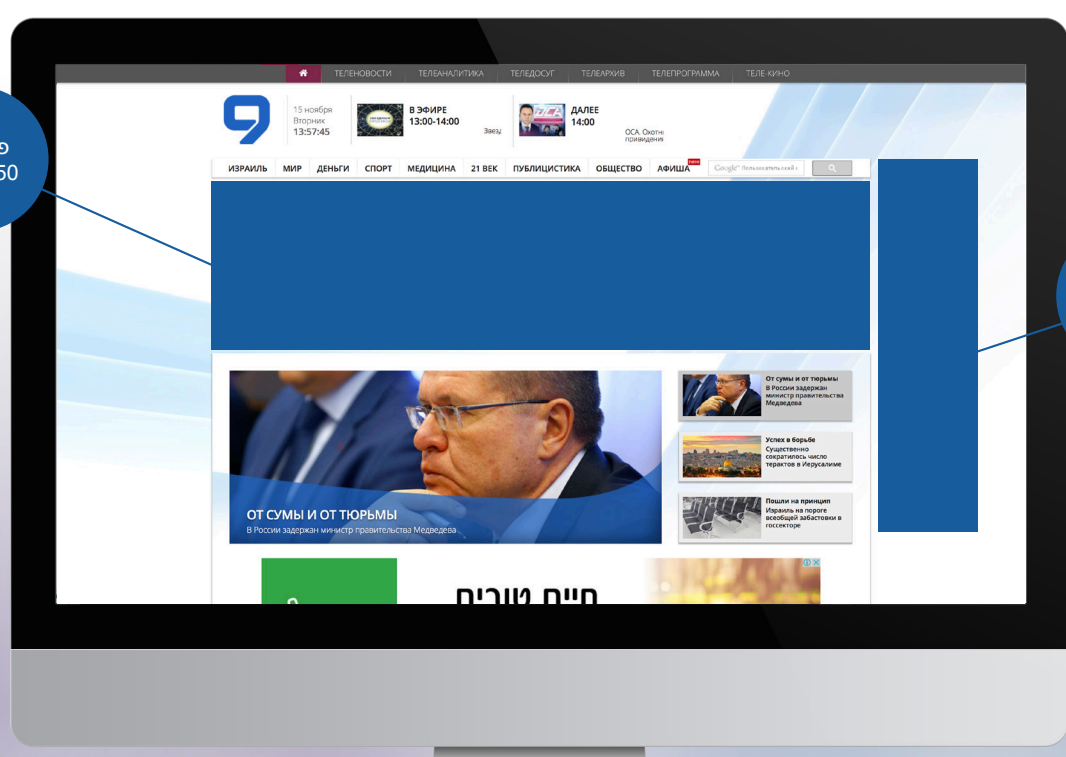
פ
50

ТЕЛЕНОВОСТИ ТЕЛЕАНАЛИТИКА ТЕЛЕДОСУГ ТЕЛЕАРХИВ ТЕЛЕПРОГРАММА ТЕЛЕ-КИНО

9

15 ноября
Вторник
13:57:45

В ЭФИРЕ
13:00-14:00
Звезд

ДАЛЕЕ
14:00
ОСА. Охотні привидения

ИЗРАИЛЬ МИР ДЕНЬГИ СПОРТ МЕДИЦИНА 21 ВЕК ПУБЛИЦИСТИКА ОБЩЕСТВО АФИША

Google Пользовательский

ОТ СУМЫ И ОТ ТЮРЬМЫ
В России задержан министр правительства Медведева

От сумы и от тюрьмы
В России задержан министр правительства Медведева

Успех в борьбе
Существенно сократилось число терактов в Иерусалиме

Пошли на принцип
Израиль на пороге всеобщей забастовки в госсекторе

חיים טובים